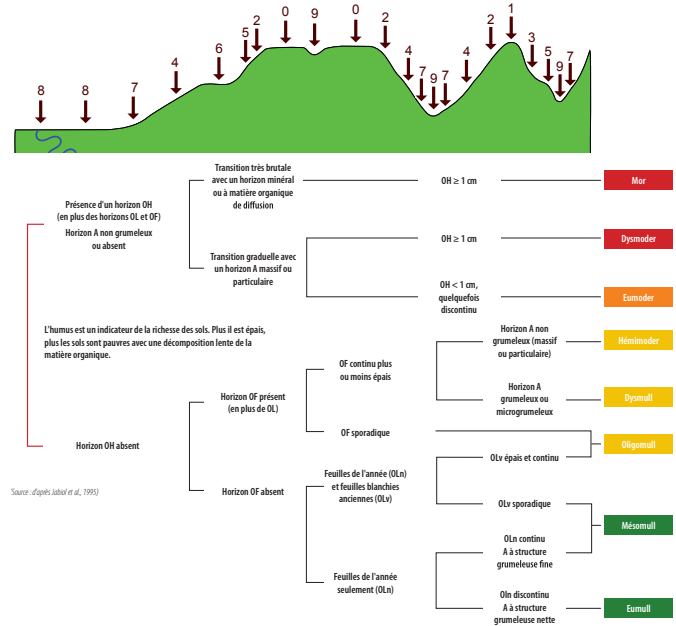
8 8 7 4 6 5 2 0 9 0 2 4 7 9 7 4 2 1 3 5 9 7

Présence d'un horizon OH (en plus des horizons OL et OF)
Horizon A non grumeleux ou absent

Transition très brutale avec un horizon minéral ou à matière organique de diffusion

OH ≥ 1 cm

Mor

Transition graduelle avec un horizon A massif ou particulaire

OH ≥ 1 cm

Dysmoder

OH < 1 cm, quelquefois discontinu

Eumoder

L'humus est un indicateur de la richesse des sols. Plus il est épais, plus les sols sont pauvres avec une décomposition lente de la matière organique.

OF continu plus ou moins épais

Horizon A non grumeleux (massif ou particulaire)

Hémimoder

Horizon A grumeleux ou microgrumeleux

Dysmull

Horizon OF présent (en plus de OL)

Horizon OH absent

OF sporadique

Oligomull

OLv épais et continu

Source : d'après Jabiol et al., 1995

Feuilles de l'année (OLn) et feuilles blanchies anciennes (OLv)

Horizon OF absent

OLv sporadique

Mésomull

OLn continu
A à structure grumeleuse fine

Feuilles de l'année seulement (OLn)

Oln discontinu
A à structure grumeleuse nette

Eumull